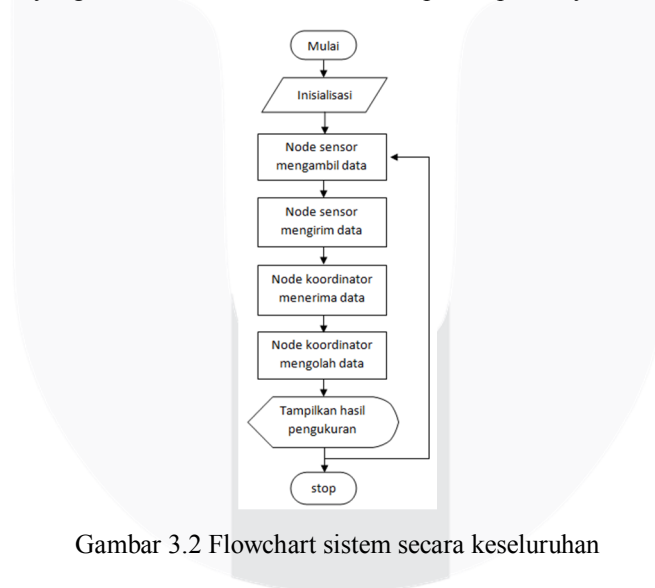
Mulai

Inisialisasi

Node sensor mengambil data

Node sensor mengirim data

Node koordinator menerima data

Node koordinator mengolah data

Tampilkan hasil pengukuran

stop

Gambar 3.2 Flowchart sistem secara keseluruhan